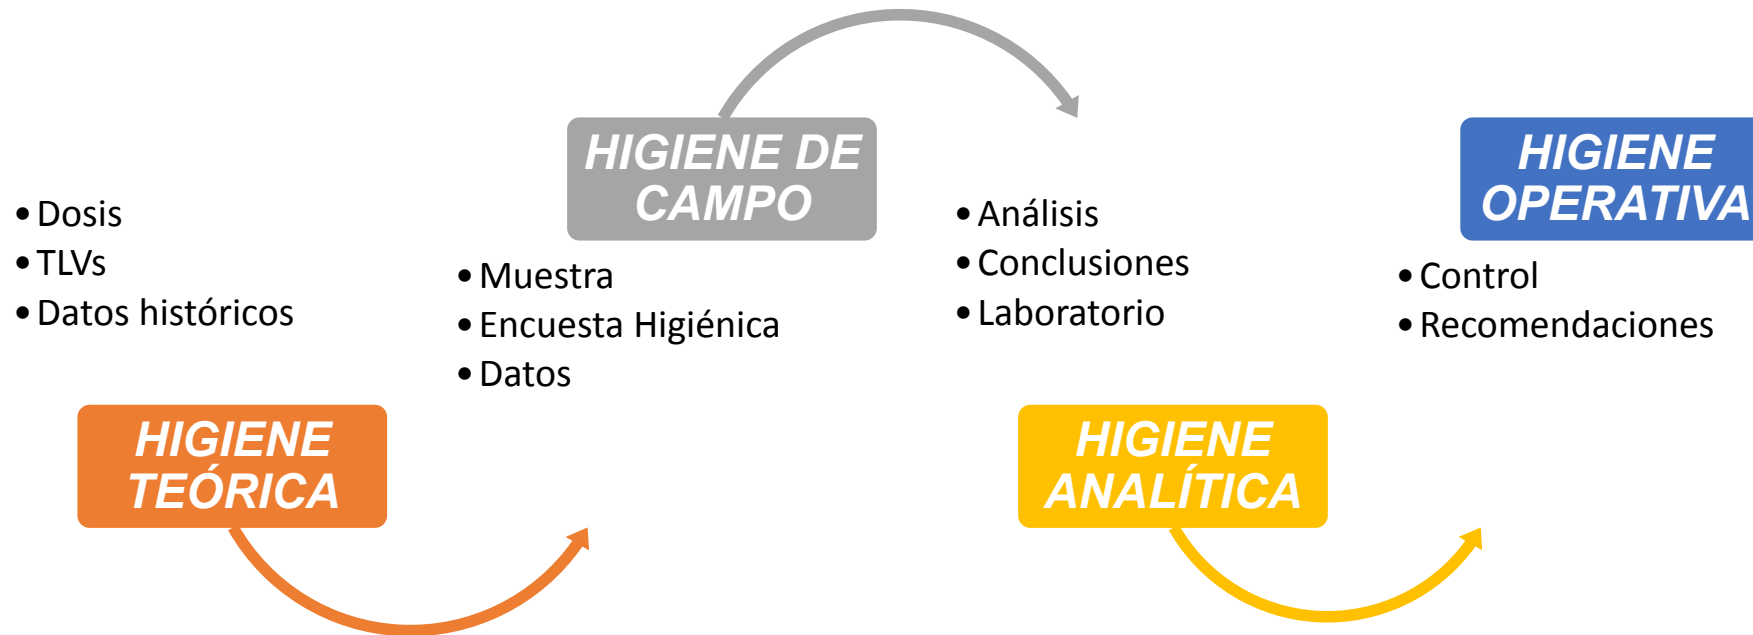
HIGIENE TEÓRICA

• Dosis
• TLVs
• Datos históricos

HIGIENE DE CAMPO

• Muestra
• Encuesta Higiénica
• Datos

HIGIENE ANALÍTICA

• Análisis
• Conclusiones
• Laboratorio

HIGIENE OPERATIVA

• Control
• Recomendaciones